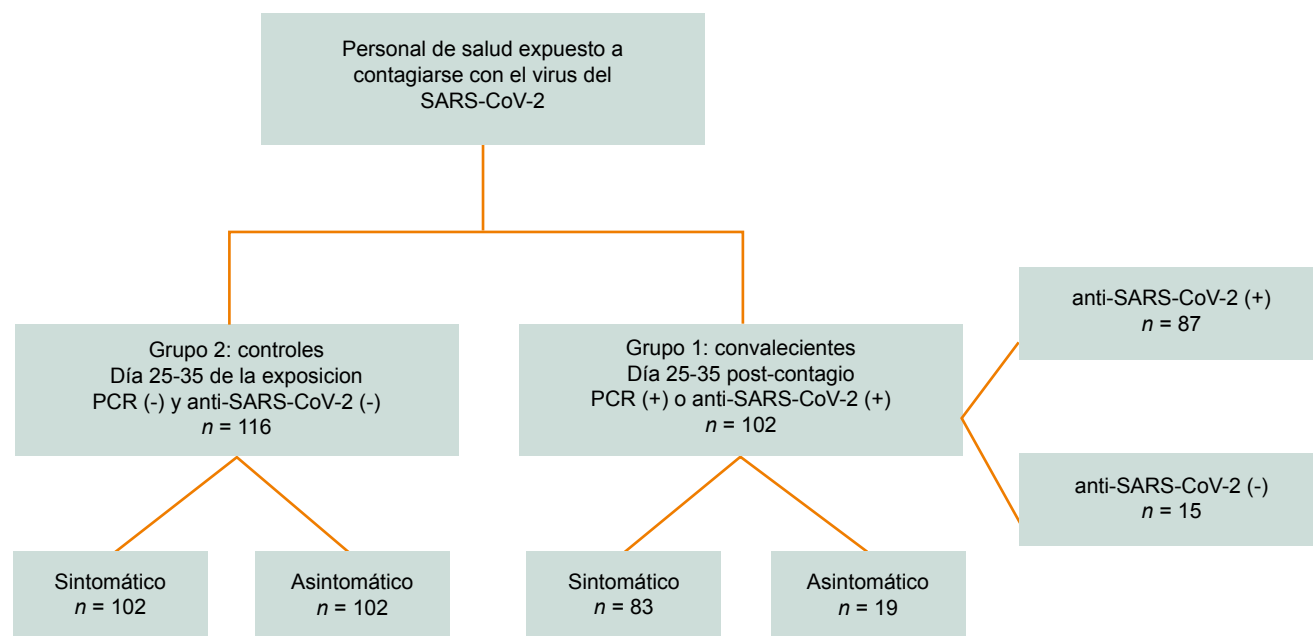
Personal de salud expuesto a contagiarse con el virus del SARS-CoV-2

Grupo 2: controles
Día 25-35 de la exposicion
PCR (-) y anti-SARS-CoV-2 (-)
$n$ = 116

Grupo 1: convalecientes
Día 25-35 post-contagio
PCR (+) o anti-SARS-CoV-2 (+)
$n$ = 102

anti-SARS-CoV-2 (+)
$n$ = 87

anti-SARS-CoV-2 (-)
$n$ = 15

Sintomático
$n$ = 102

Asintomático
$n$ = 102

Sintomático
$n$ = 83

Asintomático
$n$ = 19